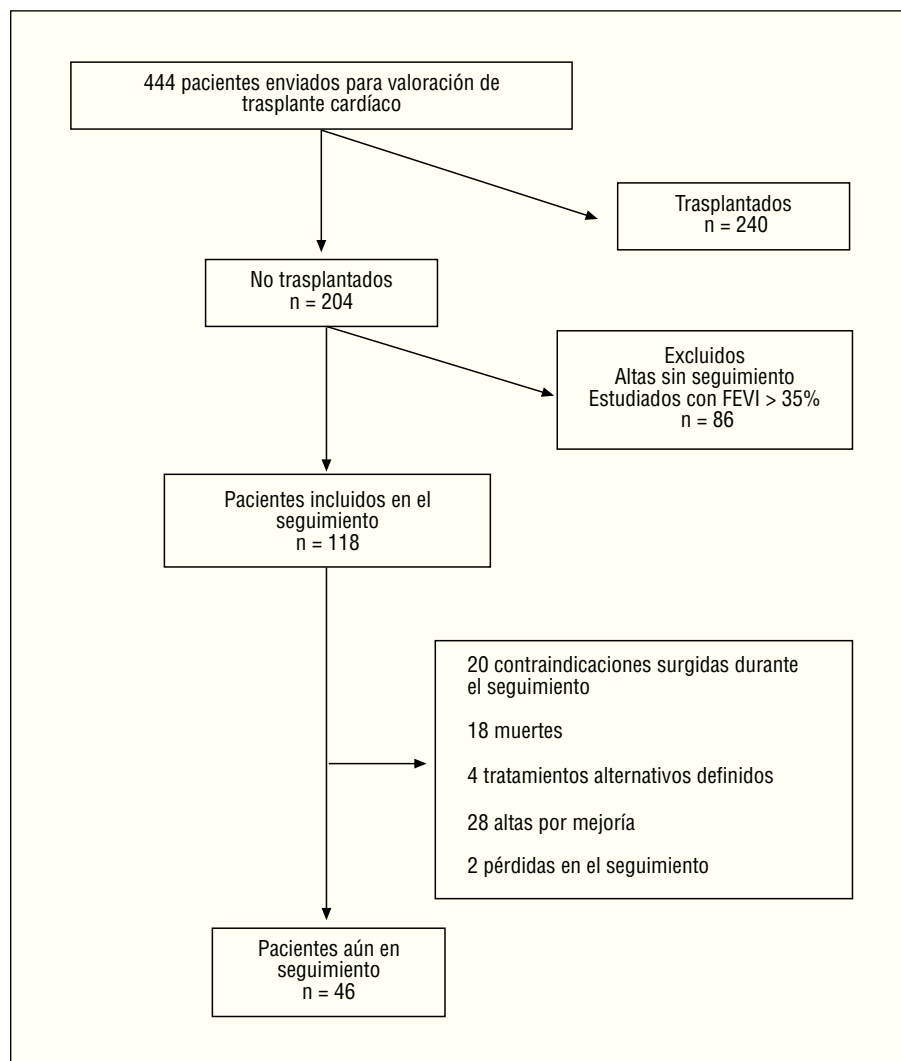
444 pacientes enviados para valoración de trasplante cardíaco

Trasplantados
n = 240

No trasplantados
n = 204

Excluidos
Altas sin seguimiento
Estudiados con FEVI > 35%
n = 86

Pacientes incluidos en el seguimiento
n = 118

20 contraindicaciones surgidas durante el seguimiento

18 muertes

4 tratamientos alternativos definidos

28 altas por mejoría

2 pérdidas en el seguimiento

Pacientes aún en seguimiento
n = 46